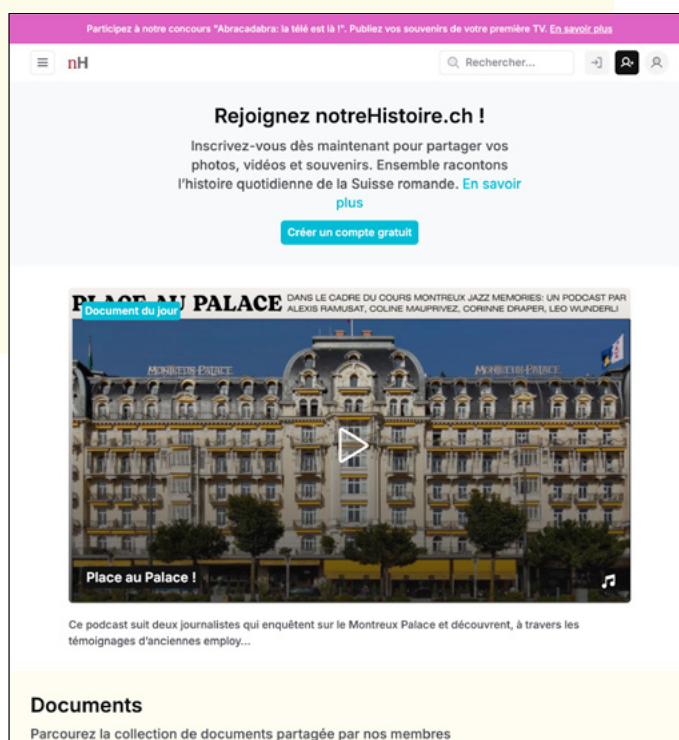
Participez à notre concours "Abracadabra: la télé est là !". Publiez vos souvenirs de votre première TV. En savoir plus

nH

Rechercher...

Rejoignez notreHistoire.ch !

Inscrivez-vous dès maintenant pour partager vos photos, vidéos et souvenirs. Ensemble racontons l'histoire quotidienne de la Suisse romande. En savoir plus

Créer un compte gratuit

PLACE AU PALACE DANS LE CADRE DU COURS MONTREUX JAZZ MEMORIES: UN PODCAST PAR ALEXIS RAMUSAT, COLINE MAUPRIVEZ, CORINNE DRAPER, LEO WUNDERLI

Document du jour

MONTREUX-PALACE MONTREUX-PALACE

Place au Palace !

Ce podcast suit deux journalistes qui enquêtent sur le Montreux Palace et découvrent, à travers les témoignages d'anciennes employ...

Documents

Parcourez la collection de documents partagée par nos membres